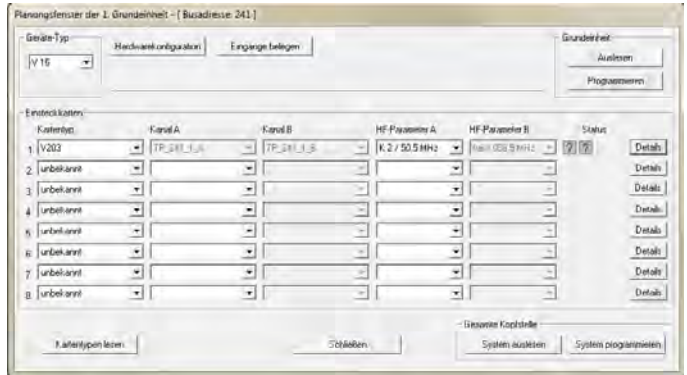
Planungsfenster der 1. Grundeinheit - [ Busadresse: 241 ]

Geräte-Typ
V 15
Hardwarekonfiguration
Eingänge belegen

Grundeinheit
Auslesen
Programmieren

Einsteckkarten

| | Kartentyp | Kanal A | Kanal B | HF-Parameter A | HF-Parameter B | Status | |
|---|---|---|---|---|---|---|---|
| 1 | V203 | TP_241_1_A | TP_241_1_B | K 2 / 50.5 MHz | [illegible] MHz | ? ? | Details |
| 2 | unbekannt | | | | | | Details |
| 3 | unbekannt | | | | | | Details |
| 4 | unbekannt | | | | | | Details |
| 5 | unbekannt | | | | | | Details |
| 6 | unbekannt | | | | | | Details |
| 7 | unbekannt | | | | | | Details |
| 8 | unbekannt | | | | | | Details |

Kartentypen lesen
Schließen
Gesamte Kopfstelle
System auslesen
System programmieren